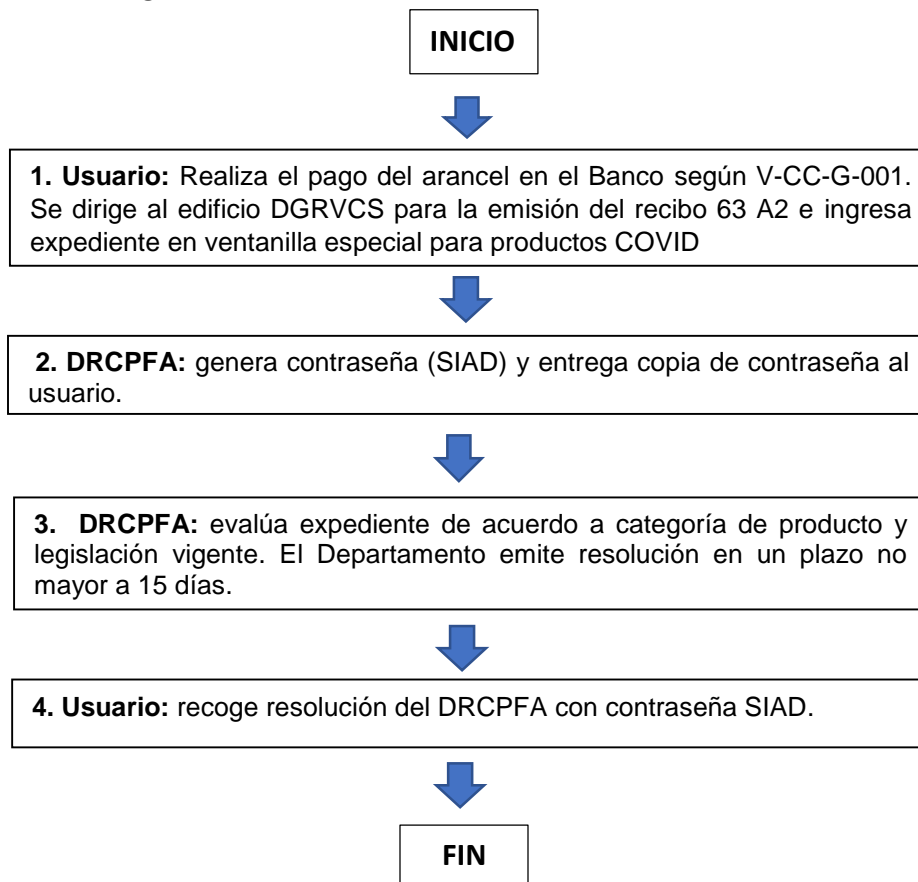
INICIO

1. Usuario: Realiza el pago del arancel en el Banco según V-CC-G-001. Se dirige al edificio DGRVCS para la emisión del recibo 63 A2 e ingresa expediente en ventanilla especial para productos COVID

2. DRCPFA: genera contraseña (SIAD) y entrega copia de contraseña al usuario.

3. DRCPFA: evalúa expediente de acuerdo a categoría de producto y legislación vigente. El Departamento emite resolución en un plazo no mayor a 15 días.

4. Usuario: recoge resolución del DRCPFA con contraseña SIAD.

FIN